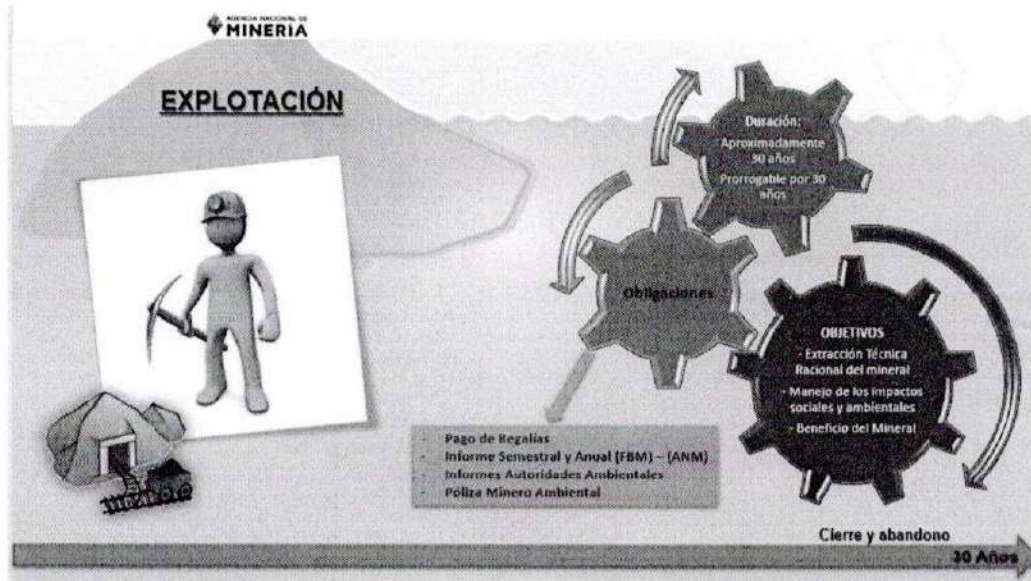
AGENCIA NACIONAL DE MINERIA

EXPLOTACIÓN

Duración:
Aproximadamente 30 años
Prorrogable por 30 años

Obligaciones

OBJETIVOS
- Extracción Técnica Racional del mineral
- Manejo de los impactos sociales y ambientales
- Beneficio del Mineral

- Pago de Regalías
- Informe Semestral y Anual (FBM) – (ANM)
- Informes Autoridades Ambientales
- Póliza Minero Ambiental

Cierre y abandono

30 Años